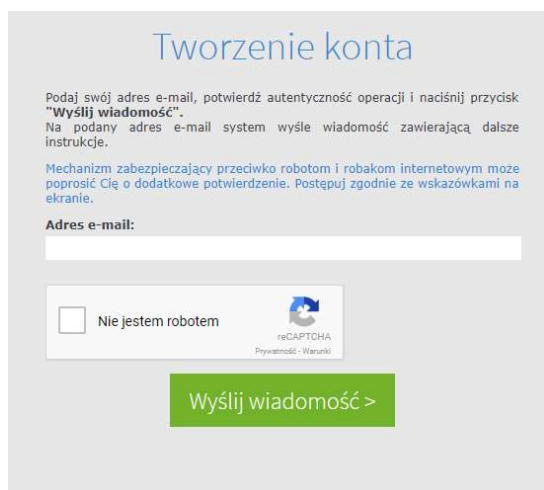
Tworzenie konta

Podaj swój adres e-mail, potwierdź autentyczność operacji i naciśnij przycisk **"Wyślij wiadomość"**.
Na podany adres e-mail system wyśle wiadomość zawierającą dalsze instrukcje.

Mechanizm zabezpieczający przeciwko robotom i robakom internetowym może poprosić Cię o dodatkowe potwierdzenie. Postępuj zgodnie ze wskazówkami na ekranie.

**Adres e-mail:**

Nie jestem robotem

reCAPTCHA
Prywatność - Warunki

Wyślij wiadomość >